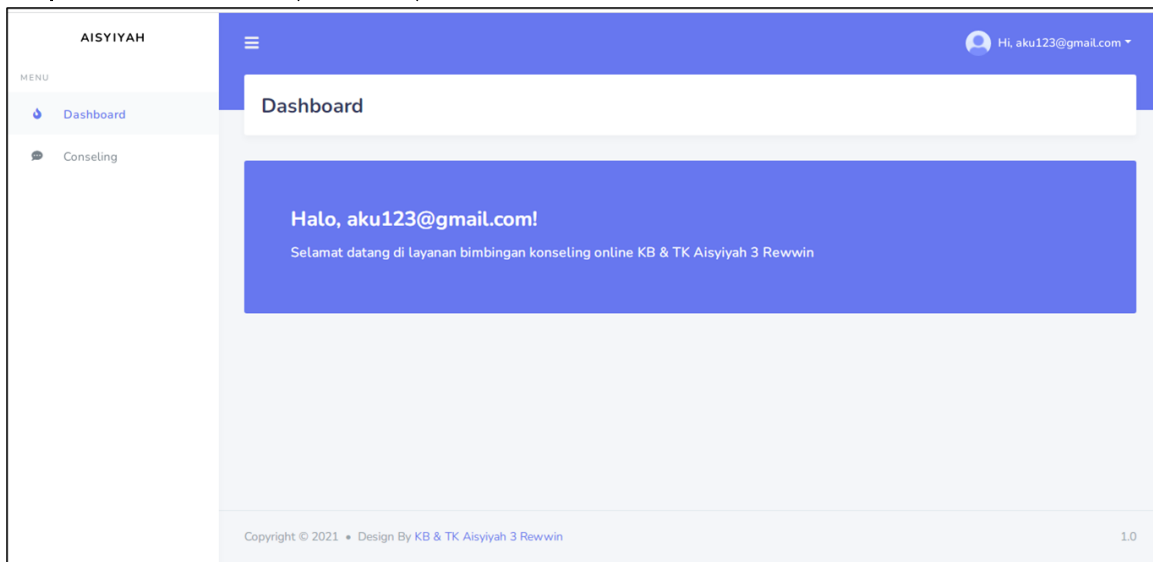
AISYIYAH

MENU

Dashboard

Conseling

Hi, aku123@gmail.com

Dashboard

Halo, aku123@gmail.com!

Selamat datang di layanan bimbingan konseling online KB & TK Aisyiyah 3 Rewwin

Copyright © 2021 • Design By KB & TK Aisyiyah 3 Rewwin

1.0